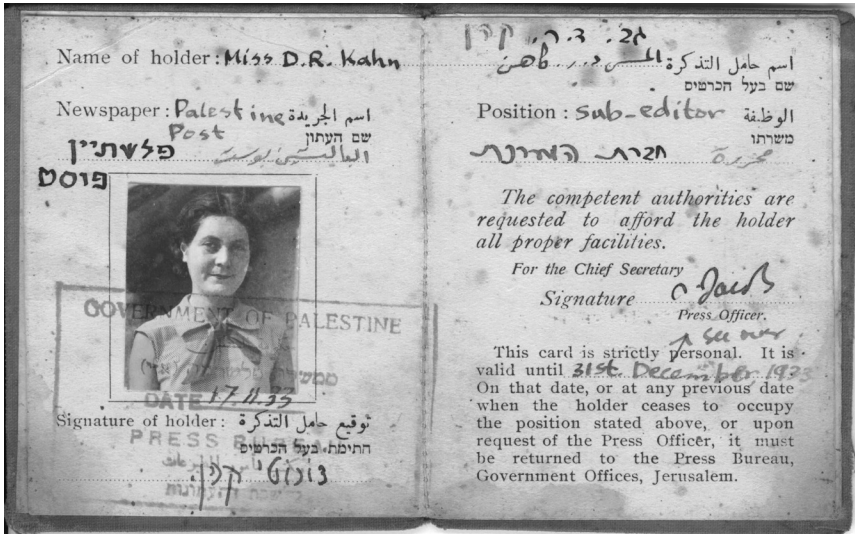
Name of holder : Miss D.R. Kahn
Newspaper : Palestine Post اسم الجريدة
שם העתון
פלשתין פוסט البالستين بوست

GOVERNMENT OF PALESTINE
DATE 17.11.33
PRESS B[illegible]

Signature of holder : توقيع حامل التذكرة
חתימת בעל הכרטיס
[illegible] קהן

ד. ר. קהן
اسم حامل التذكرة المس د. ر. كاهن
שם בעל הכרטיס

Position : Sub-editor الوظيفة
משרתו
חברת המערכת محررة

The competent authorities are requested to afford the holder all proper facilities.

For the Chief Secretary
Signature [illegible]
Press Officer.
see over

This card is strictly personal. It is valid until 31st December 1933. On that date, or at any previous date when the holder ceases to occupy the position stated above, or upon request of the Press Officer, it must be returned to the Press Bureau, Government Offices, Jerusalem.